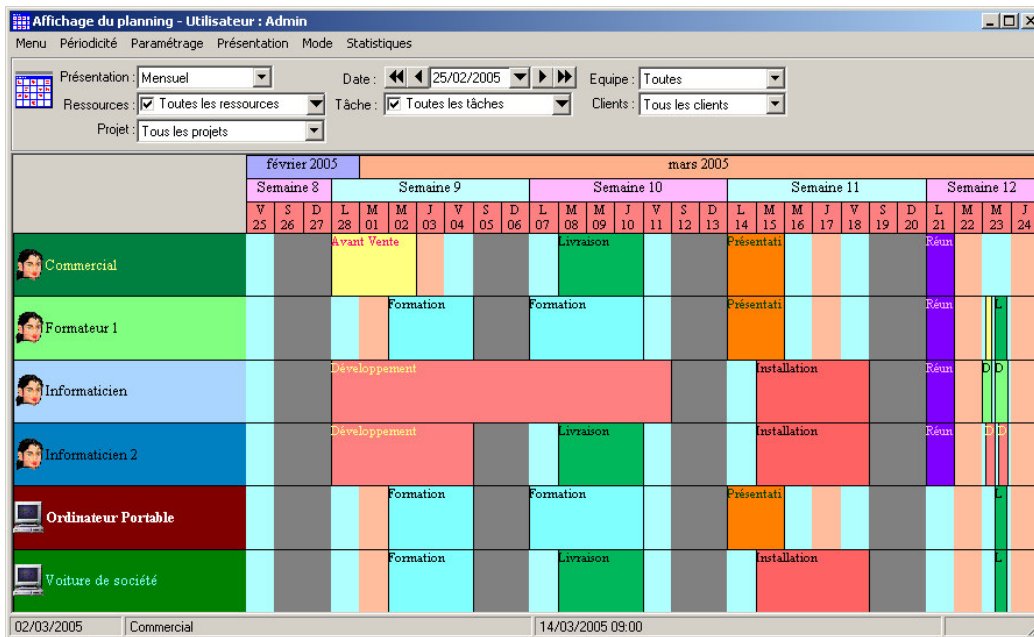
Affichage du planning - Utilisateur : Admin

Menu Périodicité Paramétrage Présentation Mode Statistiques

Présentation : Mensuel
Ressources : Toutes les ressources
Projet : Tous les projets
Date : 25/02/2005
Tâche : Toutes les tâches
Equipe : Toutes
Clients : Tous les clients

février 2005 | mars 2005
Semaine 8 | Semaine 9 | Semaine 10 | Semaine 11 | Semaine 12

| V 25 | S 26 | D 27 | L 28 | M 01 | M 02 | J 03 | V 04 | S 05 | D 06 | L 07 | M 08 | M 09 | J 10 | V 11 | S 12 | D 13 | L 14 | M 15 | M 16 | J 17 | V 18 | S 19 | D 20 | L 21 | M 22 | M 23 | J 24 |
|---|---|---|---|---|---|---|---|---|---|---|---|---|---|---|---|---|---|---|---|---|---|---|---|---|---|---|---|

Commercial: Avant Vente, Livraison, Présentati, Réun
Formateur 1: Formation, Formation, Présentati, Réun, L
Informaticien: Développement, Installation, Réun, D D
Informaticien 2: Développement, Livraison, Installation, Réun, D D
Ordinateur Portable: Formation, Formation, Présentati, L
Voiture de société: Formation, Livraison, Installation, L

02/03/2005 | Commercial | 14/03/2005 09:00